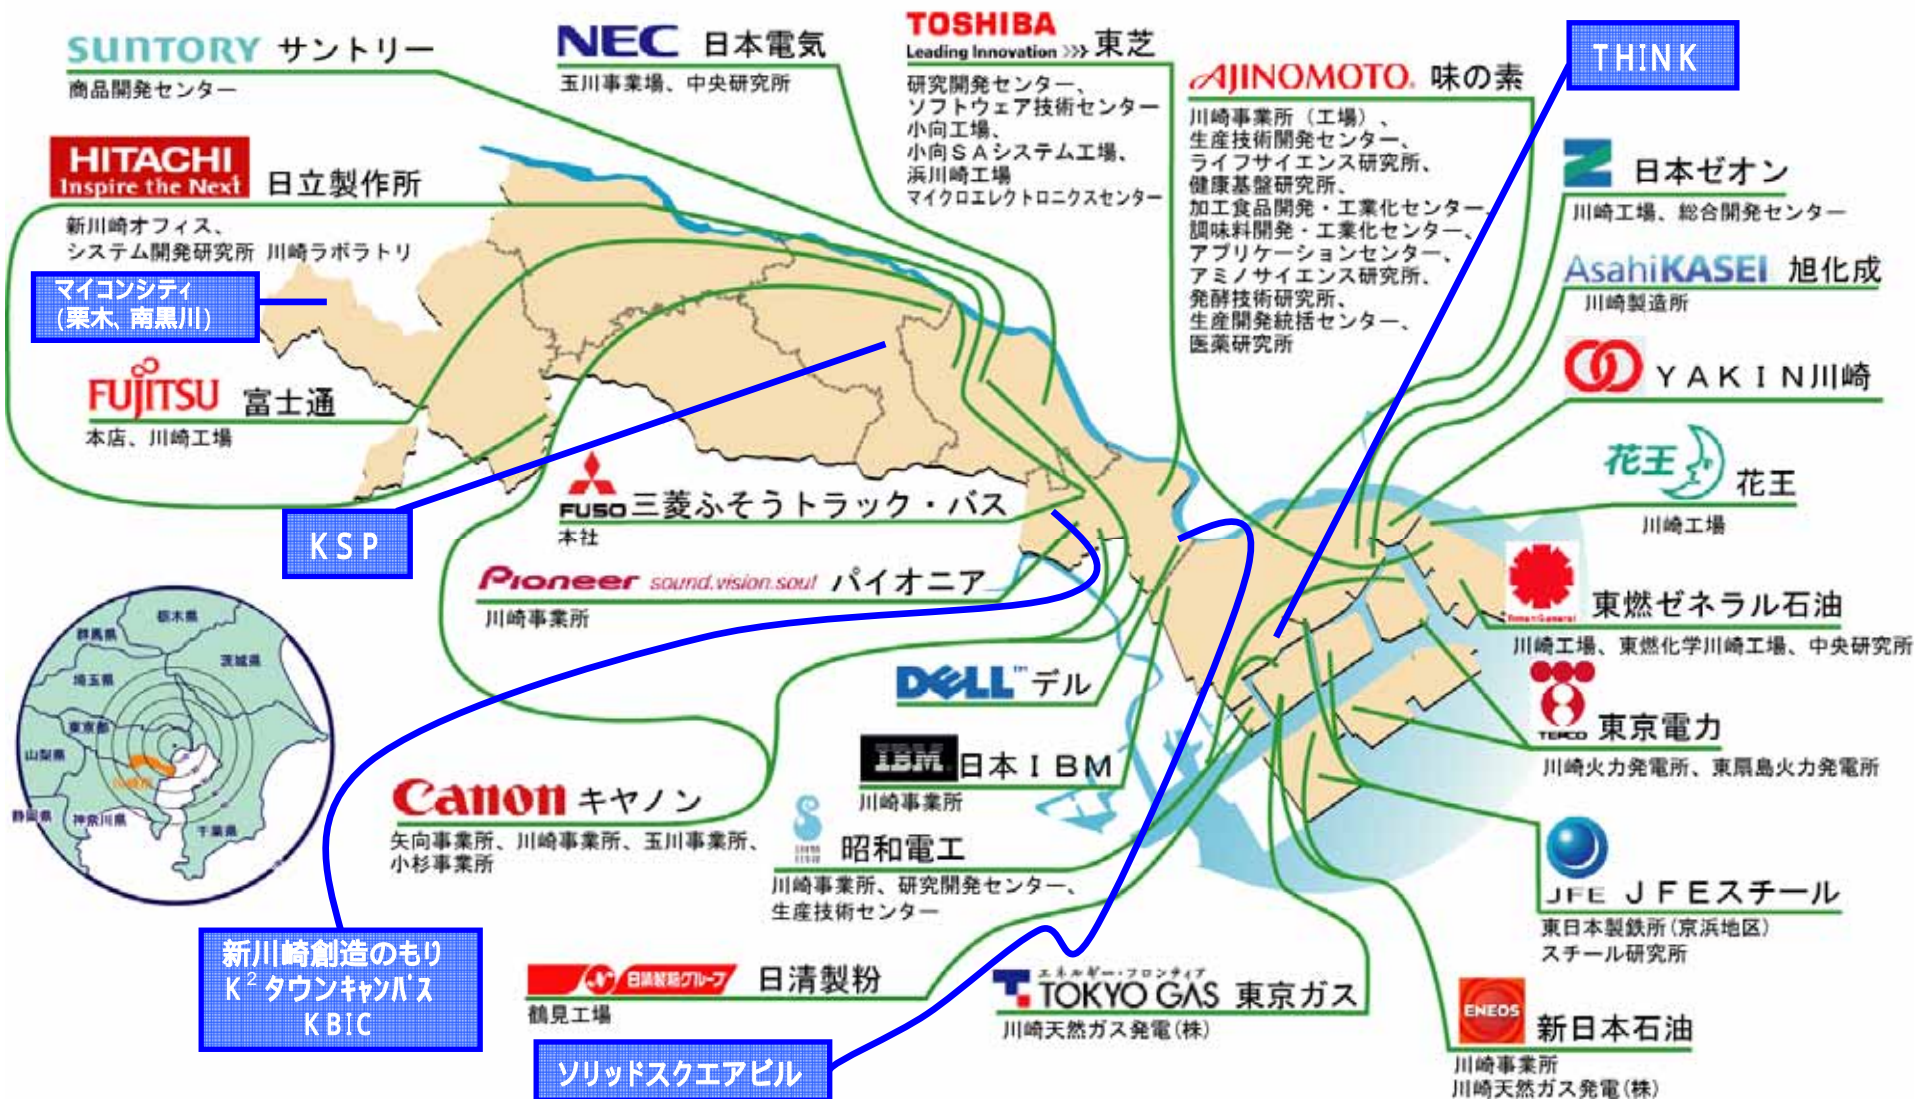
SUNTORY サントリー
商品開発センター

NEC 日本電気
玉川事業場、中央研究所

TOSHIBA
Leading Innovation >>> 東芝
研究開発センター、
ソフトウェア技術センター
小向工場、
小向ＳＡシステム工場、
浜川崎工場
マイクロエレクトロニクスセンター

AJINOMOTO. 味の素
川崎事業所（工場）、
生産技術開発センター、
ライフサイエンス研究所、
健康基盤研究所、
加工食品開発・工業化センター、
調味料開発・工業化センター、
アプリケーションセンター、
アミノサイエンス研究所、
発酵技術研究所、
生産開発統括センター、
医薬研究所

THINK

HITACHI
Inspire the Next 日立製作所
新川崎オフィス、
システム開発研究所 川崎ラボラトリ

マイコンシティ
（栗木、南黒川）

FUJITSU 富士通
本店、川崎工場

日本ゼオン
川崎工場、総合開発センター

AsahiKASEI 旭化成
川崎製造所

ＹＡＫＩＮ川崎

花王 花王
川崎工場

FUSO 三菱ふそうトラック・バス
本社

ＫＳＰ

Pioneer sound.vision.soul パイオニア
川崎事業所

東燃ゼネラル石油
川崎工場、東燃化学川崎工場、中央研究所

栃木県
群馬県
茨城県
埼玉県
東京都
山梨県
静岡県
神奈川県
千葉県
川崎市

DELL™ デル

TEPCO 東京電力
川崎火力発電所、東扇島火力発電所

IBM 日本ＩＢＭ
川崎事業所

Canon キヤノン
矢向事業所、川崎事業所、玉川事業所、小杉事業所

昭和電工
川崎事業所、研究開発センター、
生産技術センター

JFE ＪＦＥスチール
東日本製鉄所（京浜地区）
スチール研究所

新川崎創造のもり
$K^2$タウンキャンパス
ＫＢＩＣ

日清製粉グループ 日清製粉
鶴見工場

エネルギー・フロンティア
TOKYO GAS 東京ガス
川崎天然ガス発電(株)

ENEOS 新日本石油
川崎事業所
川崎天然ガス発電(株)

ソリッドスクエアビル